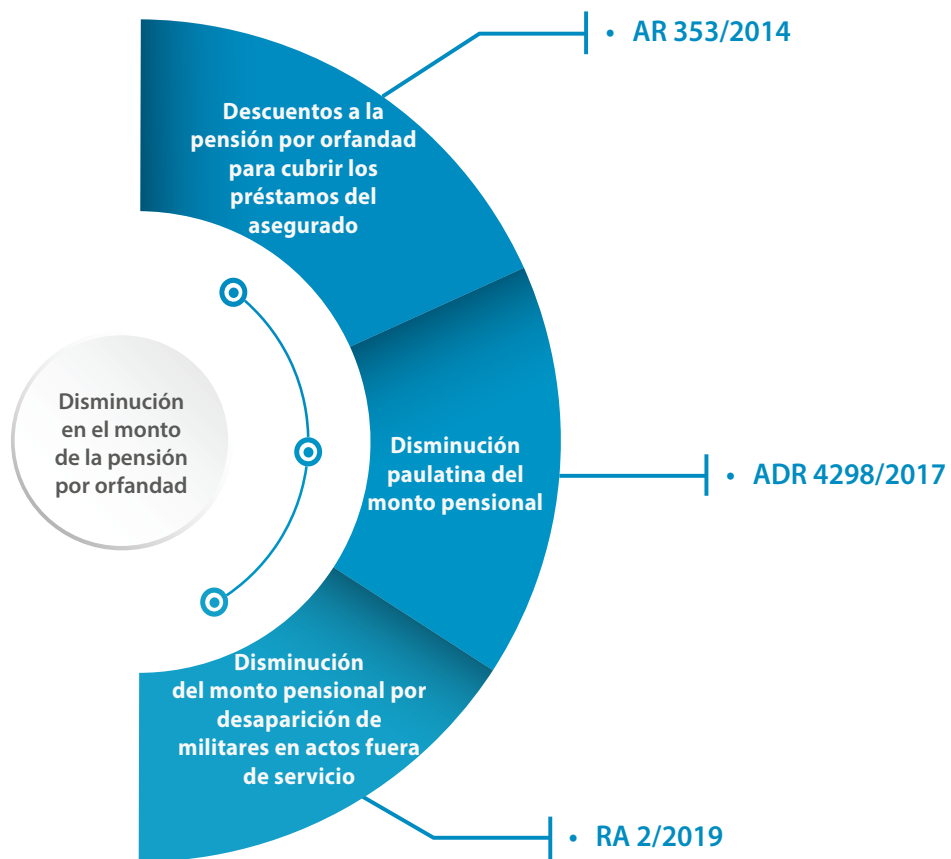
Disminución en el monto de la pensión por orfandad

Descuentos a la pensión por orfandad para cubrir los préstamos del asegurado

• AR 353/2014

Disminución paulatina del monto pensional

• ADR 4298/2017

Disminución del monto pensional por desaparición de militares en actos fuera de servicio

• RA 2/2019